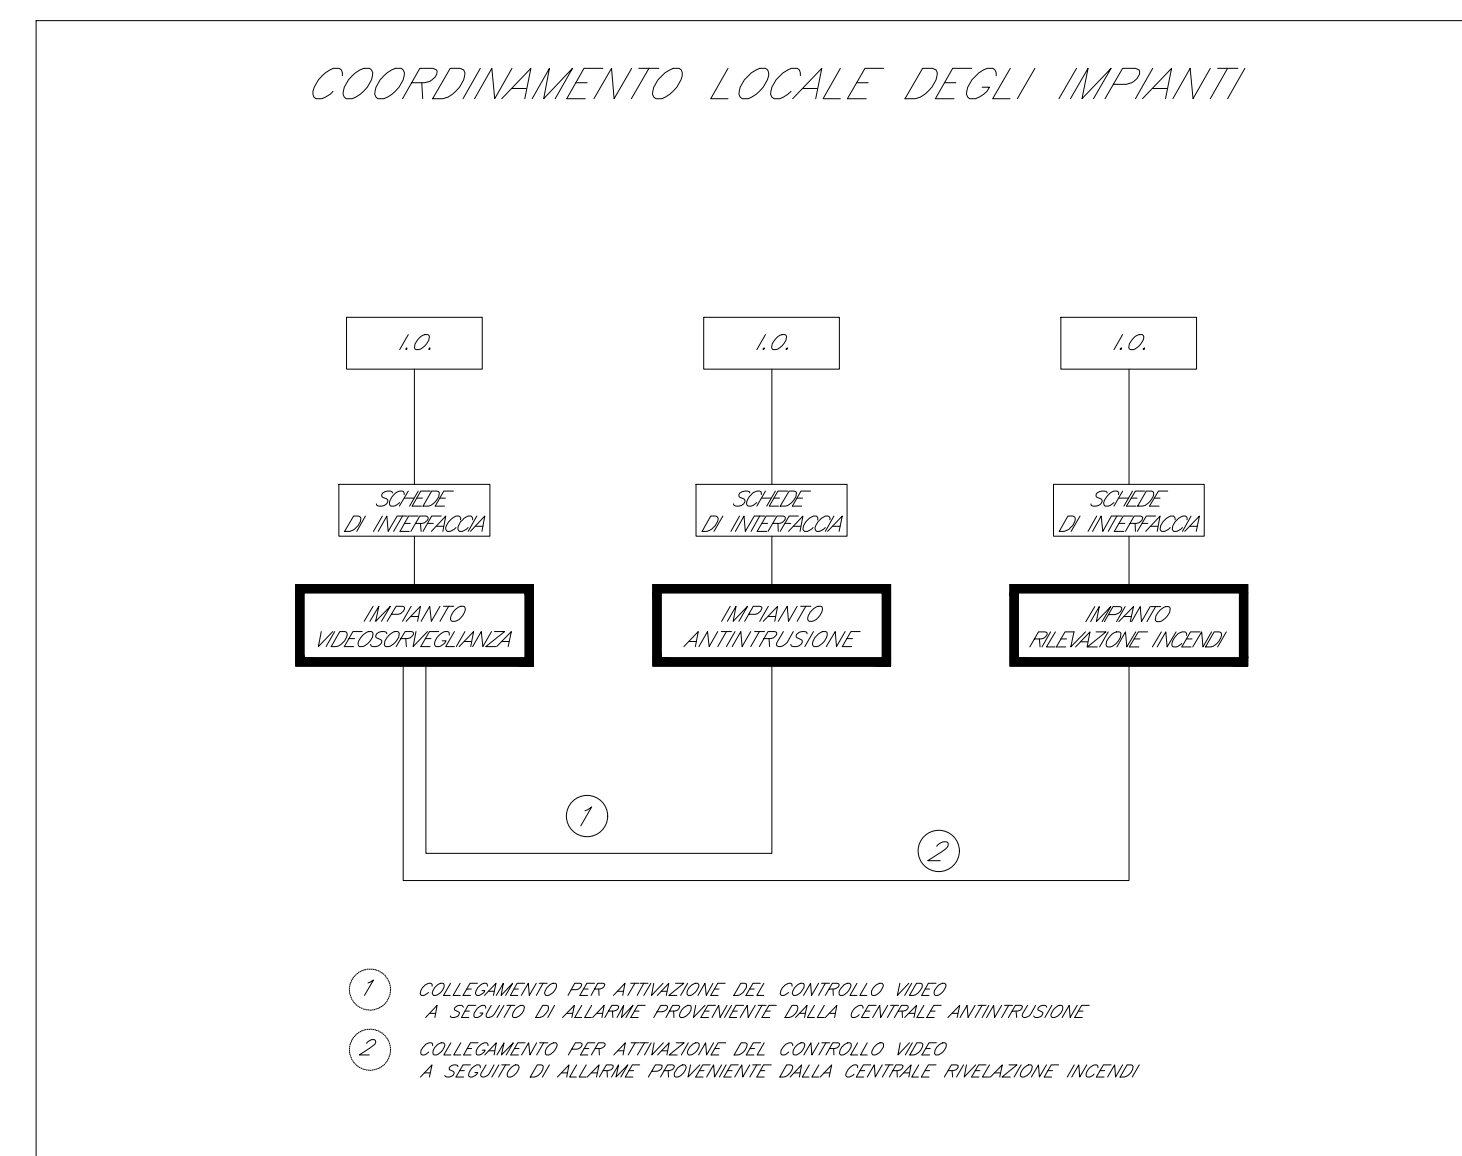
COORDINAMENTO LOCALE DEGLI IMPIANTI

I.O.

I.O.

I.O.

SCHEDE DI INTERFACCIA

SCHEDE DI INTERFACCIA

SCHEDE DI INTERFACCIA

IMPIANTO VIDEOSORVEGLIANZA

IMPIANTO ANTINTRUSIONE

IMPIANTO RILEVAZIONE INCENDI

1

2

1 COLLEGAMENTO PER ATTIVAZIONE DEL CONTROLLO VIDEO A SEGUITO DI ALLARME PROVENIENTE DALLA CENTRALE ANTINTRUSIONE

2 COLLEGAMENTO PER ATTIVAZIONE DEL CONTROLLO VIDEO A SEGUITO DI ALLARME PROVENIENTE DALLA CENTRALE RIVELAZIONE INCENDI